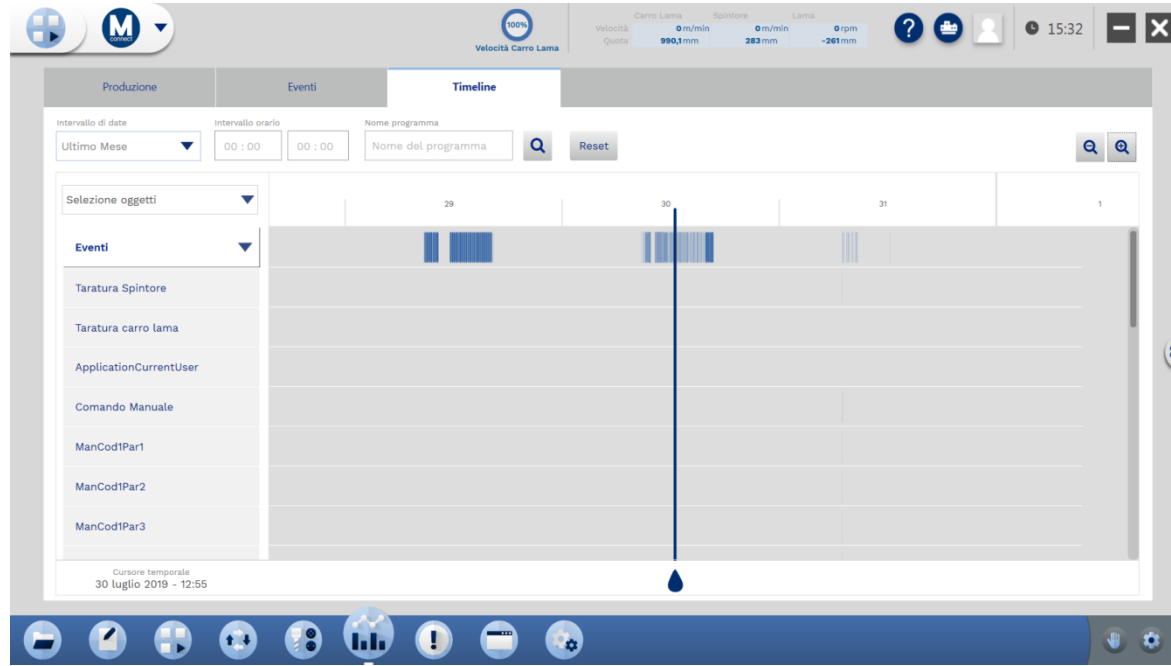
M
connect
100%
Velocità Carro Lama

| | Carro Lama | Spintore | Lama |
|---|---|---|---|
| Velocità | 0 m/min | 0 m/min | 0 rpm |
| Quota | 990,1 mm | 283 mm | -261 mm |

15:32

Produzione
Eventi
Timeline

Intervallo di date
Ultimo Mese
Intervallo orario
00 : 00
00 : 00
Nome programma
Nome del programma
Reset

Selezione oggetti
29
30
31
1

Eventi
Taratura Spintore
Taratura carro lama
ApplicationCurrentUser
Comando Manuale
ManCod1Par1
ManCod1Par2
ManCod1Par3

Cursore temporale
30 luglio 2019 - 12:55